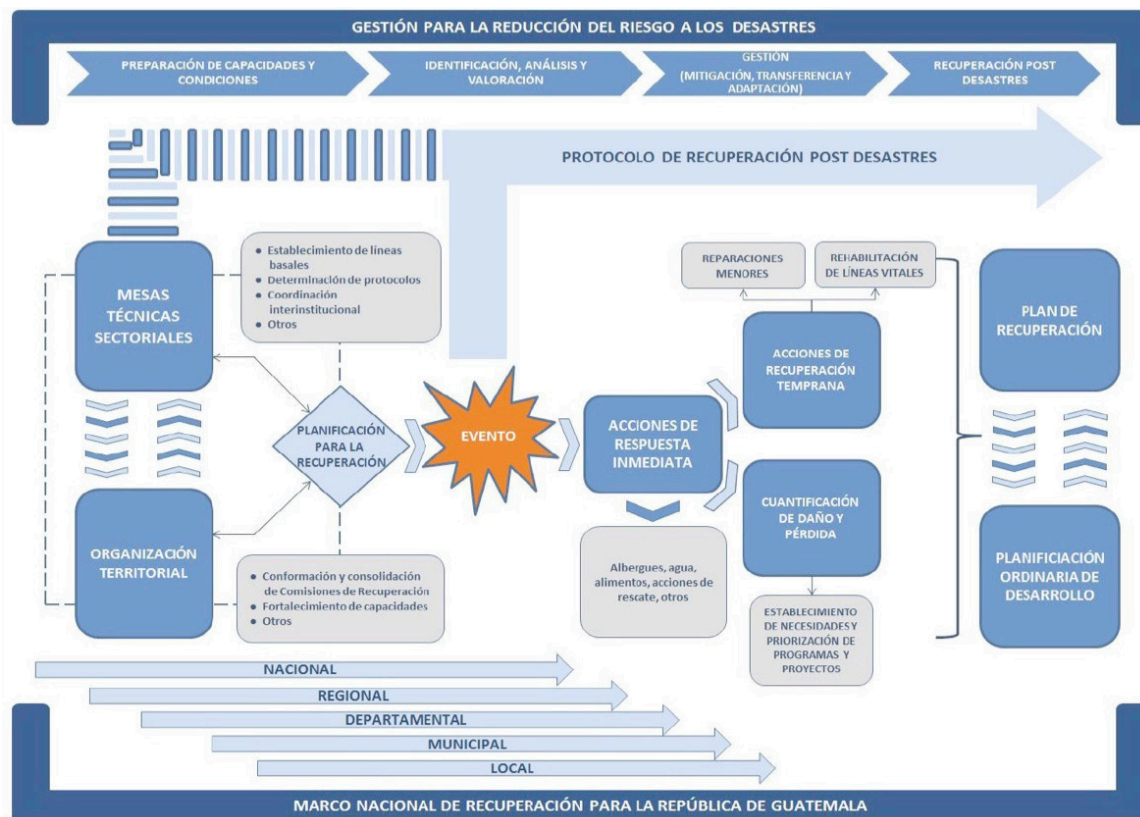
GESTIÓN PARA LA REDUCCIÓN DEL RIESGO A LOS DESASTRES

PREPARACIÓN DE CAPACIDADES Y CONDICIONES

IDENTIFICACIÓN, ANÁLISIS Y VALORACIÓN

GESTIÓN (MITIGACIÓN, TRANSFERENCIA Y ADAPTACIÓN)

RECUPERACIÓN POST DESASTRES

PROTOCOLO DE RECUPERACIÓN POST DESASTRES

MESAS TÉCNICAS SECTORIALES

• Establecimiento de líneas basales
• Determinación de protocolos
• Coordinación interinstitucional
• Otros

PLANIFICACIÓN PARA LA RECUPERACIÓN

ORGANIZACIÓN TERRITORIAL

• Conformación y consolidación de Comisiones de Recuperación
• Fortalecimiento de capacidades
• Otros

EVENTO

ACCIONES DE RESPUESTA INMEDIATA

Albergues, agua, alimentos, acciones de rescate, otros

REPARACIONES MENORES

REHABILITACIÓN DE LÍNEAS VITALES

ACCIONES DE RECUPERACIÓN TEMPRANA

CUANTIFICACIÓN DE DAÑO Y PÉRDIDA

ESTABLECIMIENTO DE NECESIDADES Y PRIORIZACIÓN DE PROGRAMAS Y PROYECTOS

PLAN DE RECUPERACIÓN

PLANIFICIACIÓN ORDINARIA DE DESARROLLO

NACIONAL

REGIONAL

DEPARTAMENTAL

MUNICIPAL

LOCAL

MARCO NACIONAL DE RECUPERACIÓN PARA LA REPÚBLICA DE GUATEMALA